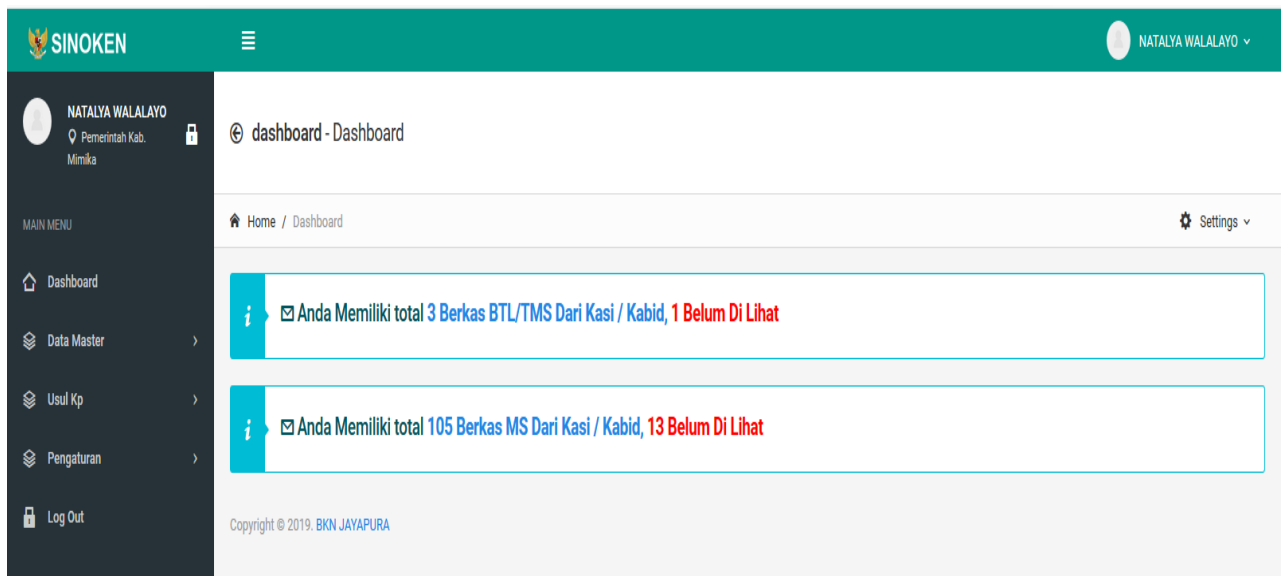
SINOKEN

NATALYA WALALAYO

NATALYA WALALAYO
Pemerintah Kab. Mimika

MAIN MENU

Dashboard

Data Master

Usul Kp

Pengaturan

Log Out

dashboard - Dashboard

Home / Dashboard

Settings

Anda Memiliki total 3 Berkas BTL/TMS Dari Kasi / Kabid, 1 Belum Di Lihat

Anda Memiliki total 105 Berkas MS Dari Kasi / Kabid, 13 Belum Di Lihat

Copyright © 2019. BKN JAYAPURA